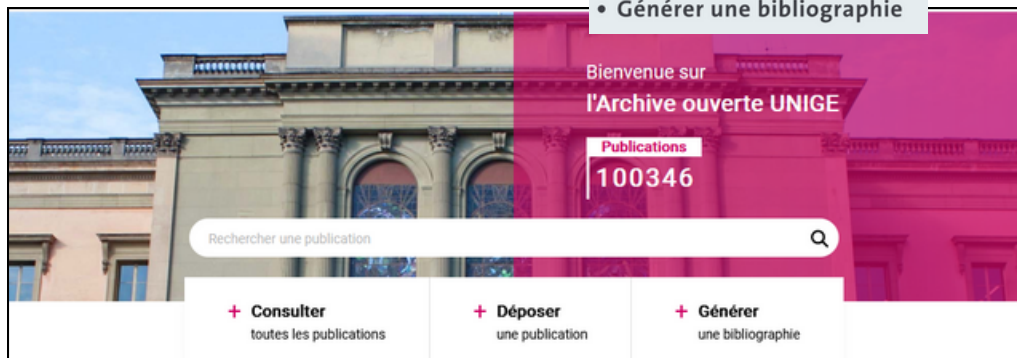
• Générer une bibliographie

Bienvenue sur
l'Archive ouverte UNIGE

Publications
100346

Rechercher une publication

+ Consulter
toutes les publications

+ Déposer
une publication

+ Générer
une bibliographie